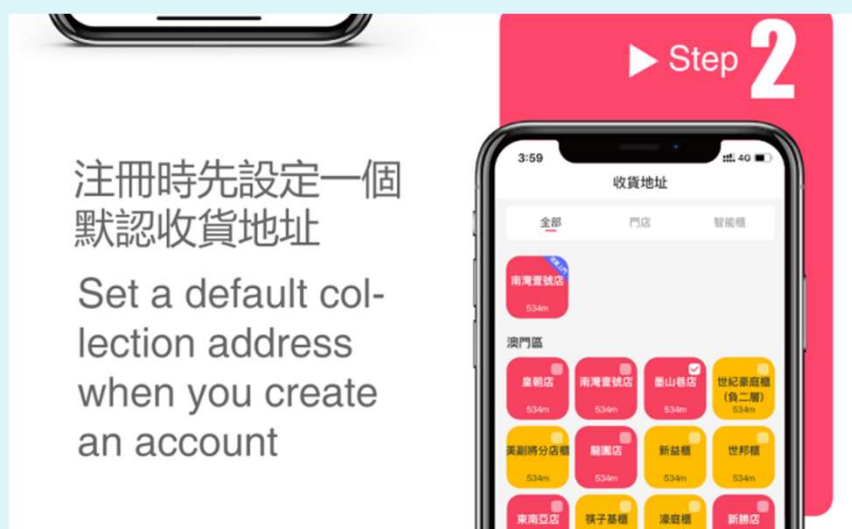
▶ Step 2

注冊時先設定一個默認收貨地址

Set a default collection address when you create an account

3:59

4G

收貨地址

全部

門店

智能櫃

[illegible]

南灣壹號店

534m

澳門區

皇朝店

534m

南灣壹號店

534m

盂山巷店

534m

世紀豪庭櫃(負二層)

534m

美副將分店櫃

534m

龍嵩店

534m

新益櫃

534m

世邦櫃

534m

東南亞店

筷子基櫃

濠庭櫃

新勝店